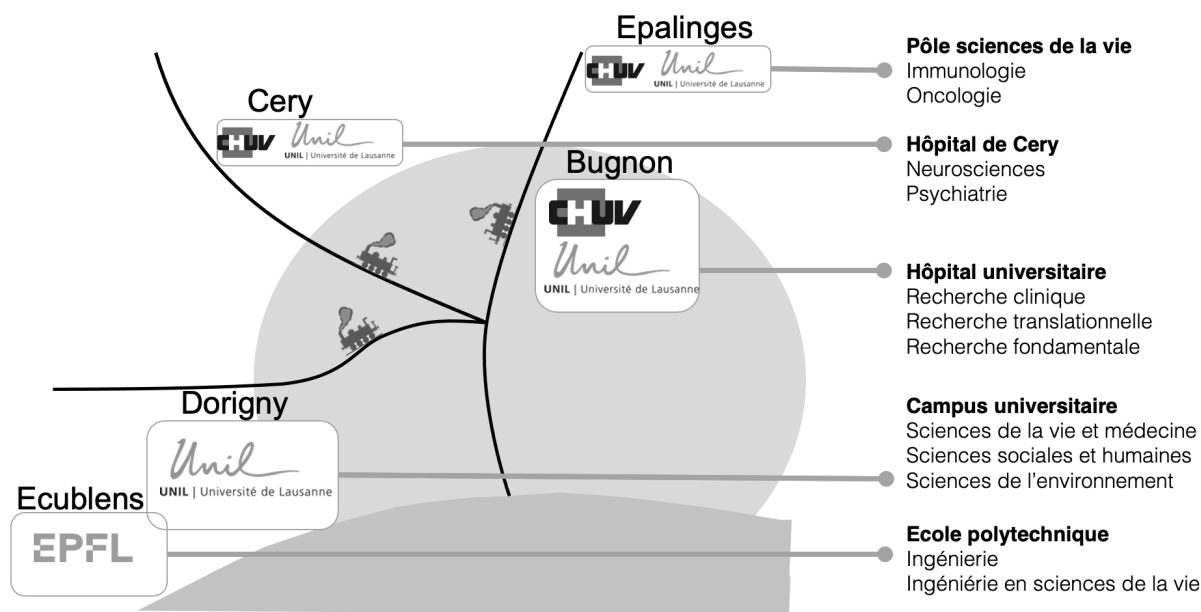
Epalinges
CHUV Unil UNIL | Université de Lausanne

Pôle sciences de la vie
Immunologie
Oncologie

Cery
CHUV Unil UNIL | Université de Lausanne

Hôpital de Cery
Neurosciences
Psychiatrie

Bugnon
CHUV
Unil UNIL | Université de Lausanne

Hôpital universitaire
Recherche clinique
Recherche translationnelle
Recherche fondamentale

Dorigny
Unil UNIL | Université de Lausanne

Campus universitaire
Sciences de la vie et médecine
Sciences sociales et humaines
Sciences de l'environnement

Ecublens
EPFL

Ecole polytechnique
Ingénierie
Ingéniérie en sciences de la vie